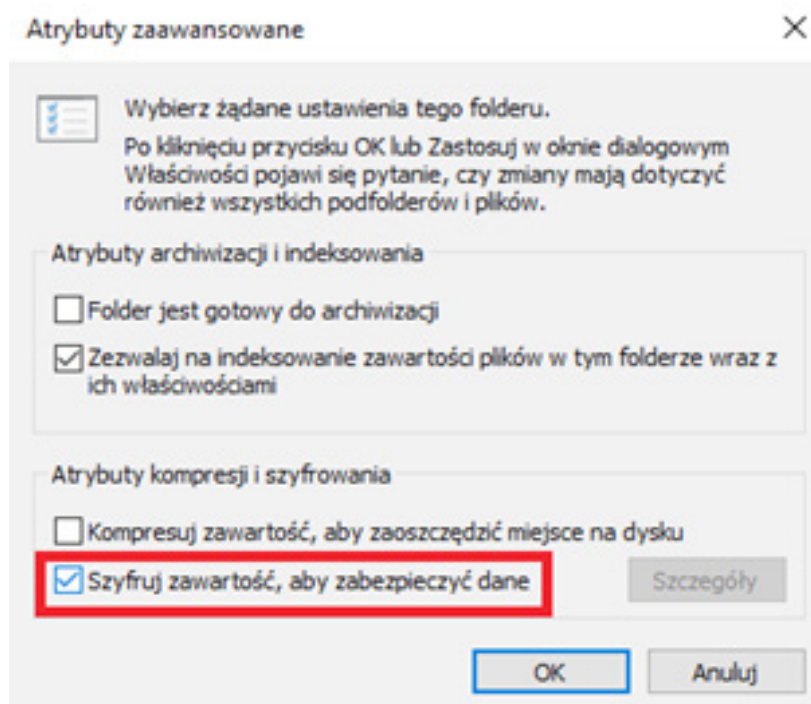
Atrybuty zaawansowane

×

Wybierz żądane ustawienia tego folderu.

Po kliknięciu przycisku OK lub Zastosuj w oknie dialogowym Właściwości pojawi się pytanie, czy zmiany mają dotyczyć również wszystkich podfolderów i plików.

Atrybuty archiwizacji i indeksowania

Folder jest gotowy do archiwizacji

Zezwalaj na indeksowanie zawartości plików w tym folderze wraz z ich właściwościami

Atrybuty kompresji i szyfrowania

Kompresuj zawartość, aby zaoszczędzić miejsce na dysku

Szyfruj zawartość, aby zabezpieczyć dane

Szczegóły

OK

Anuluj